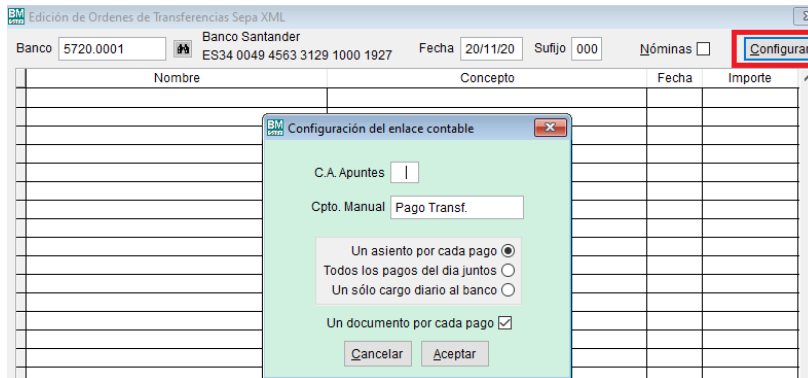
BM Edición de Ordenes de Transferencias Sepa XML

Banco 5720.0001 Banco Santander ES34 0049 4563 3129 1000 1927 Fecha 20/11/20 Sufijo 000 Nóminas Configurar

| Nombre | Concepto | Fecha | Importe |
|---|---|---|---|

BM Configuración del enlace contable

C.A. Apuntes

Cpto. Manual Pago Transf.

Un asiento por cada pago
Todos los pagos del dia juntos
Un sólo cargo diario al banco

Un documento por cada pago

Cancelar Aceptar